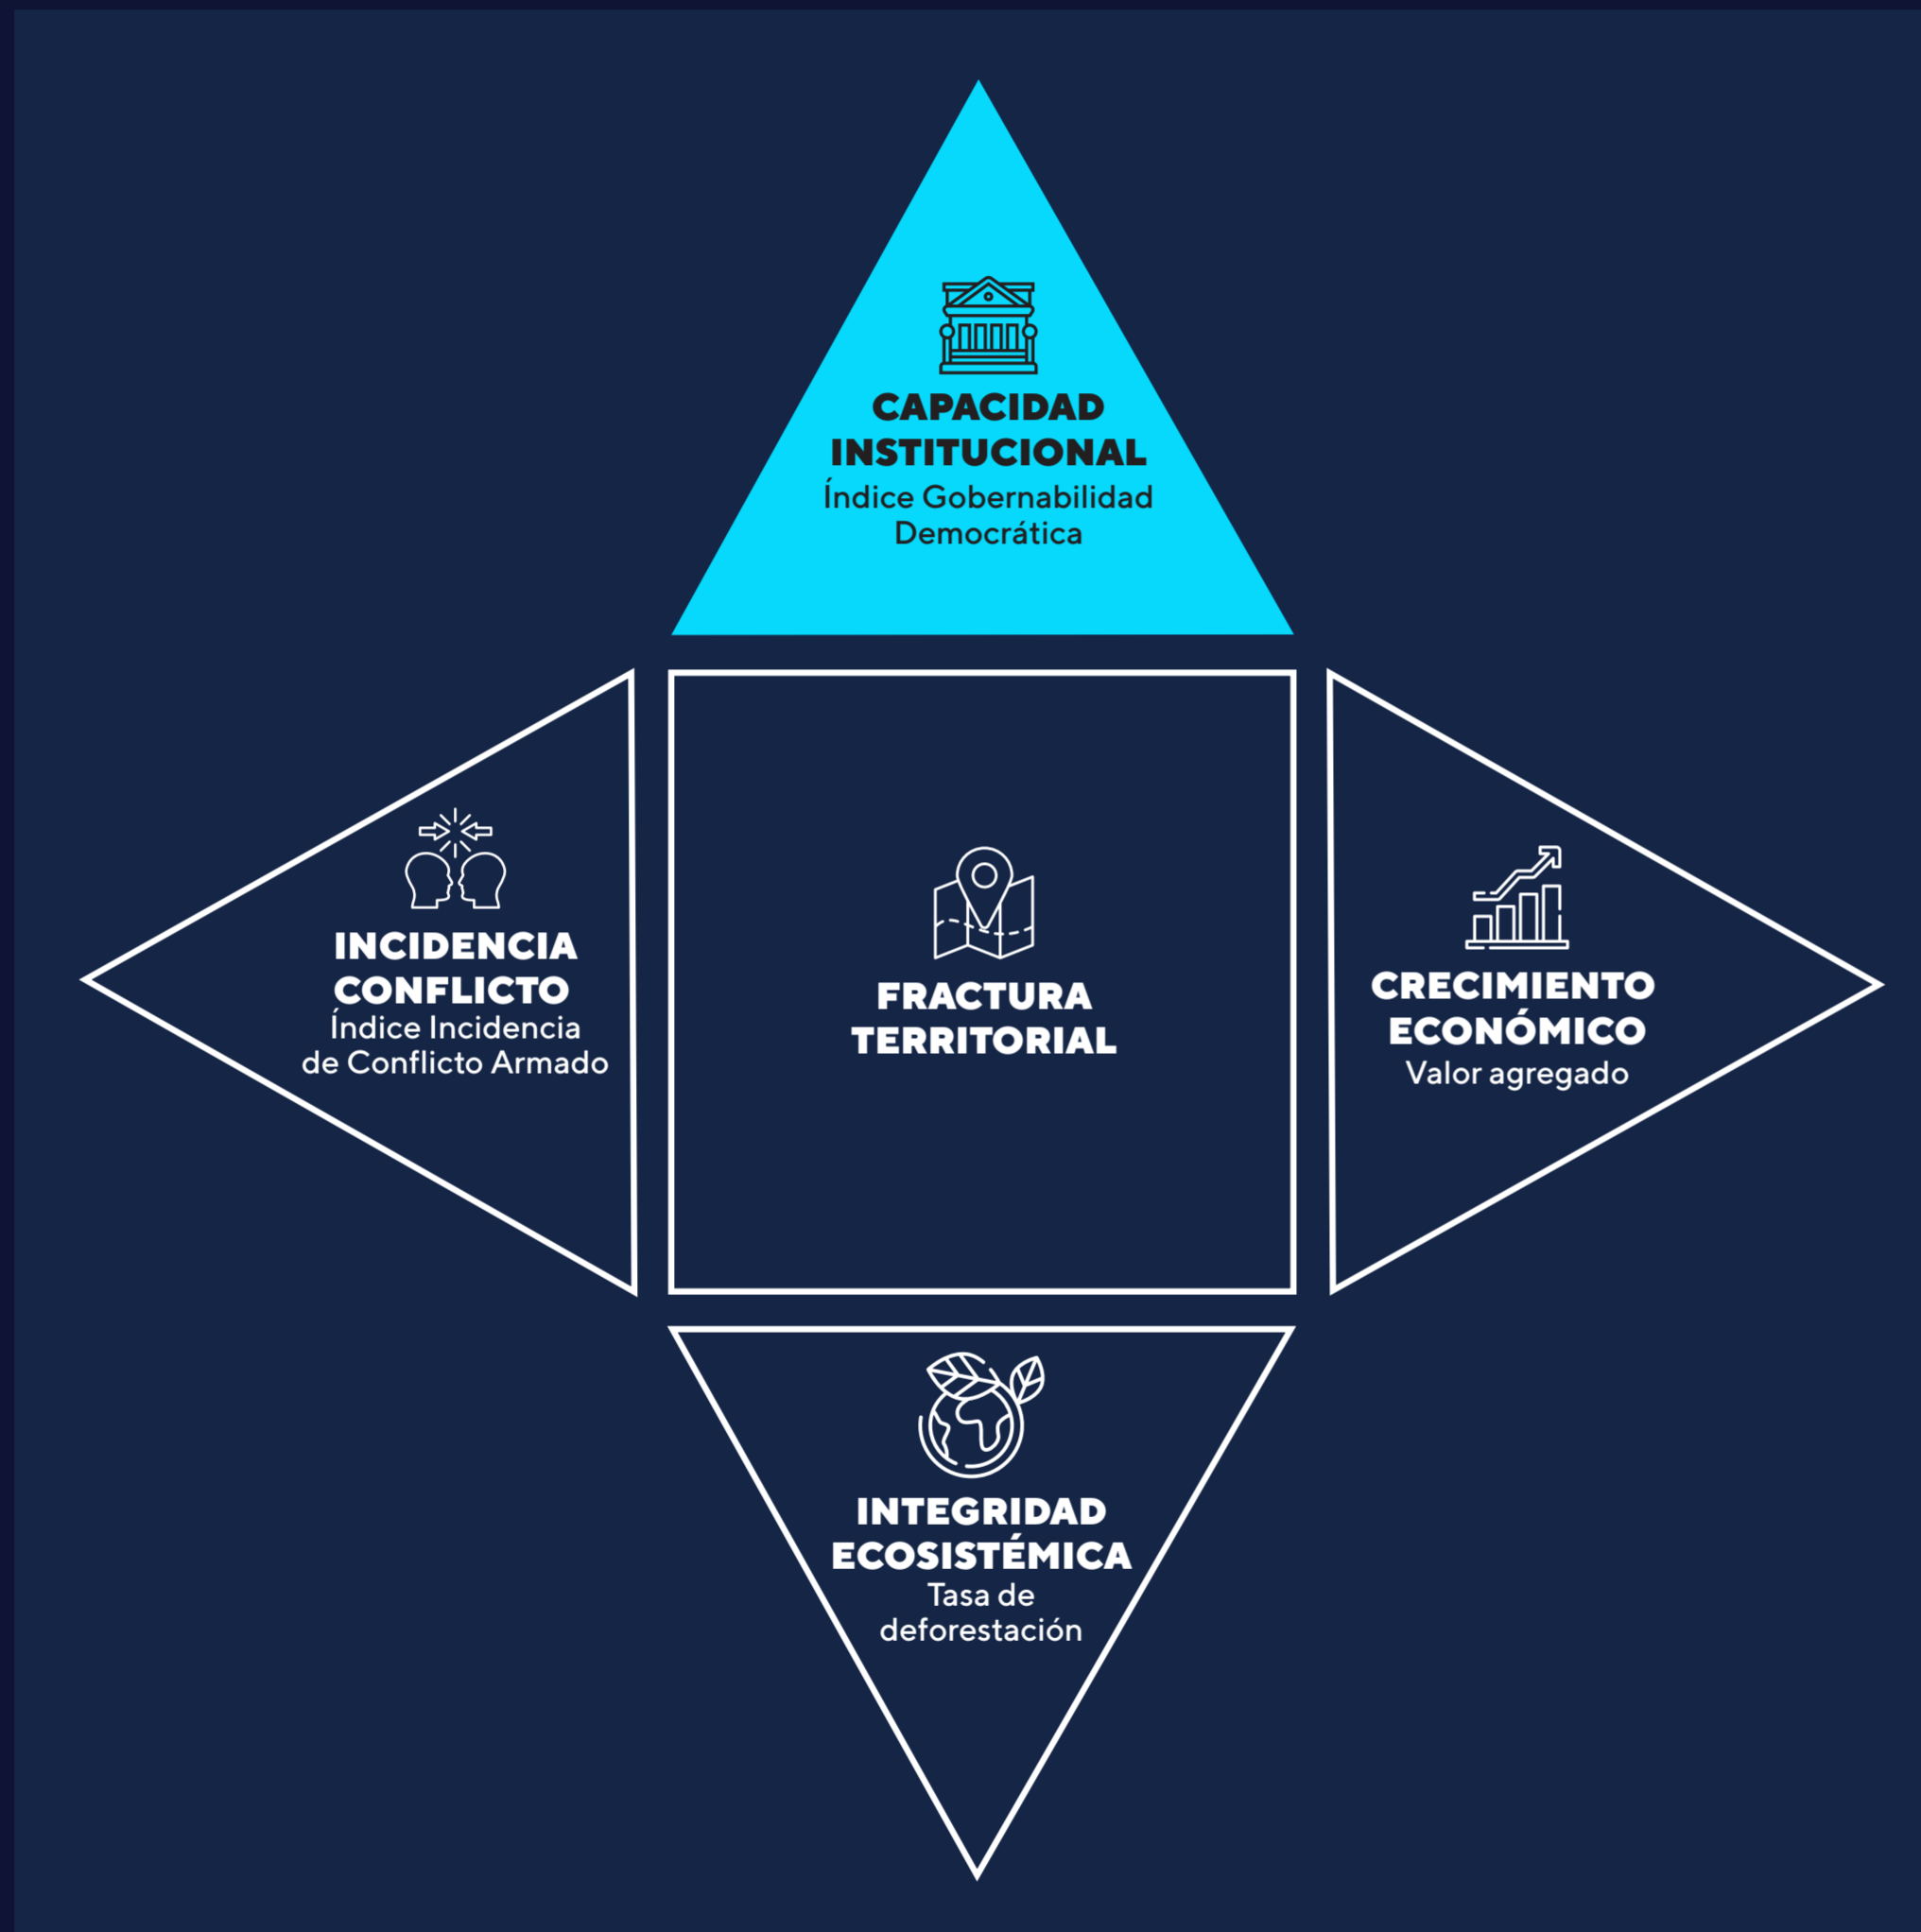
CAPACIDAD INSTITUCIONAL
Índice Gobernabilidad Democrática

INCIDENCIA CONFLICTO
Índice Incidencia de Conflicto Armado

FRACTURA TERRITORIAL

CRECIMIENTO ECONÓMICO
Valor agregado

INTEGRIDAD ECOSISTÉMICA
Tasa de deforestación